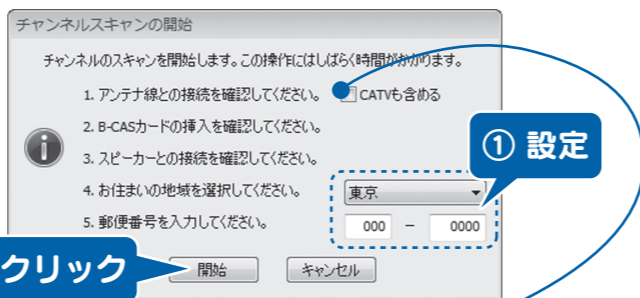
チャンネルスキャンの開始

チャンネルのスキャンを開始します。この操作にはしばらく時間がかかります。

1. アンテナ線との接続を確認してください。 CATVも含める

2. B-CASカードの挿入を確認してください。

3. スピーカーとの接続を確認してください。

4. お住まいの地域を選択してください。 東京

5. 郵便番号を入力してください。 000 – 0000

① 設定

クリック

開始 キャンセル